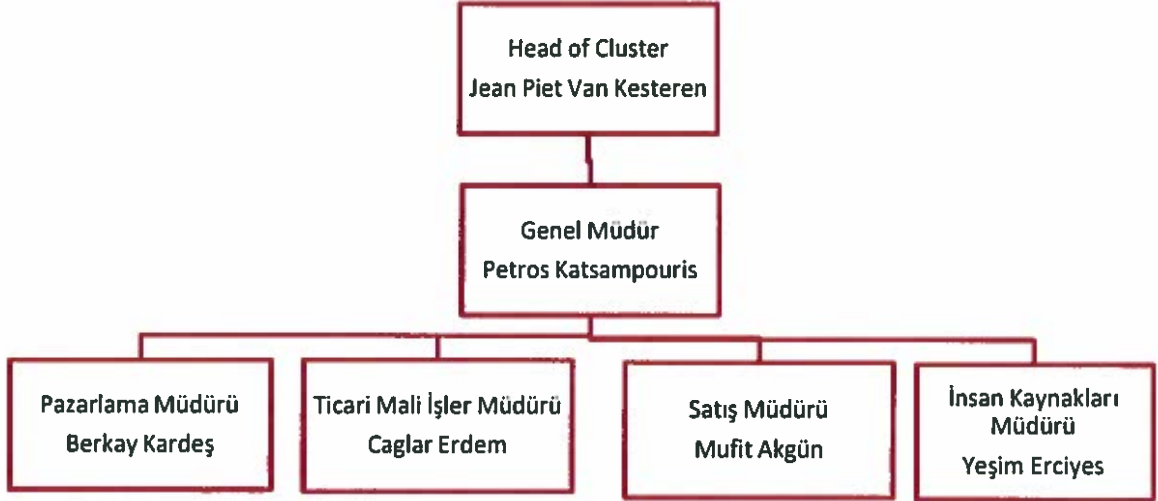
Head of Cluster
Jean Piet Van Kesteren

Genel Müdür
Petros Katsampouris

Pazarlama Müdürü
Berkay Kardeş

Ticari Mali İşler Müdürü
Caglar Erdem

Satış Müdürü
Mufit Akgün

İnsan Kaynakları Müdürü
Yeşim Erciyes